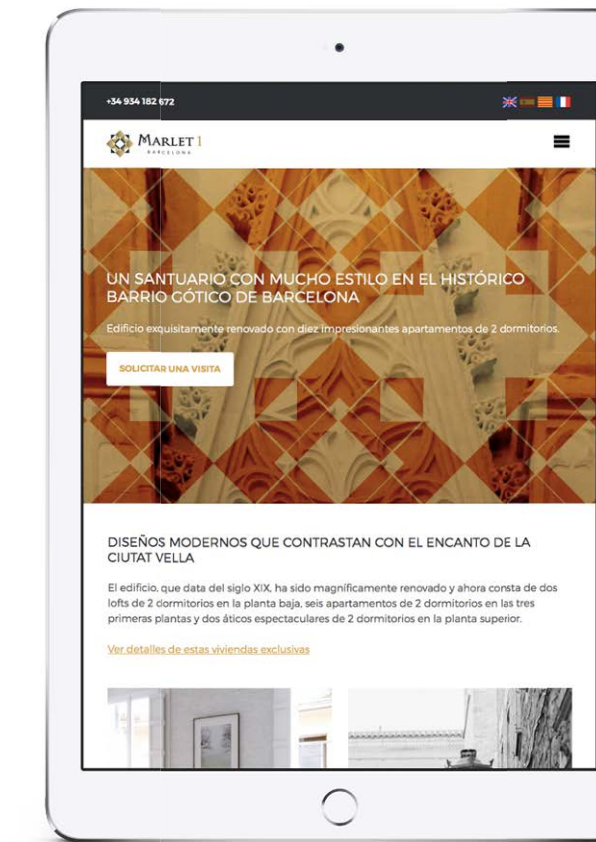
+34 934 182 672

MARLET 1
BARCELONA

UN SANTUARIO CON MUCHO ESTILO EN EL HISTÓRICO BARRIO GÓTICO DE BARCELONA

Edificio exquisitamente renovado con diez impresionantes apartamentos de 2 dormitorios.

SOLICITAR UNA VISITA

DISEÑOS MODERNOS QUE CONTRASTAN CON EL ENCANTO DE LA CIUTAT VELLA

El edificio, que data del siglo XIX, ha sido magníficamente renovado y ahora consta de dos lofts de 2 dormitorios en la planta baja, seis apartamentos de 2 dormitorios en las tres primeras plantas y dos áticos espectaculares de 2 dormitorios en la planta superior.

Ver detalles de estas viviendas exclusivas